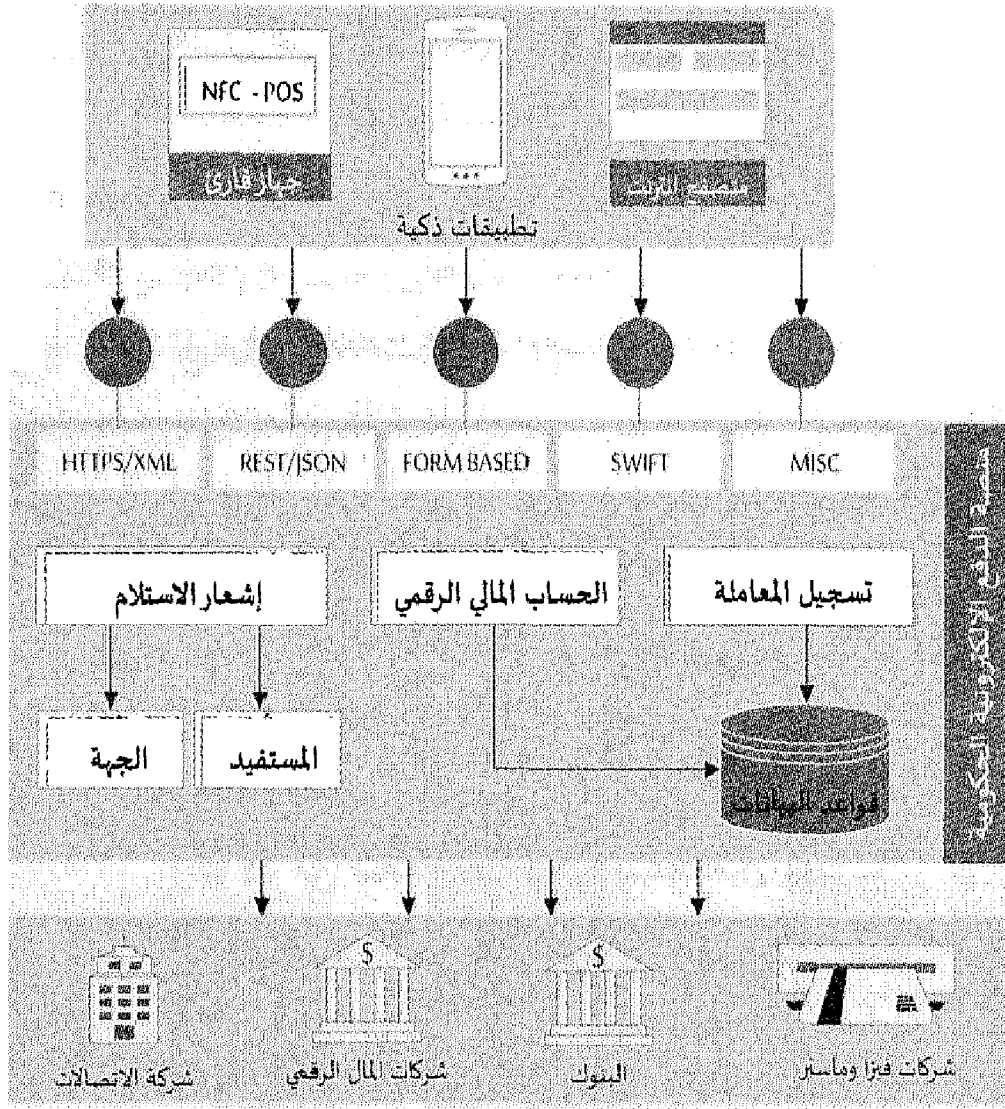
NFC - POS

جهاز قارئ

منصة الويب

تطبيقات ذكية

HTTPS/XML

REST/JSON

FORM BASED

SWIFT

MISC

منصة الدفع الإلكترونية الحكومية

إشعار الاستلام

الحساب المالي الرقمي

تسجيل المعاملة

الجهة

المستفيد

قواعد البيانات

$

$

شركة الاتصالات

شركات المال الرقمي

البنوك

شركات فيزا وماستر